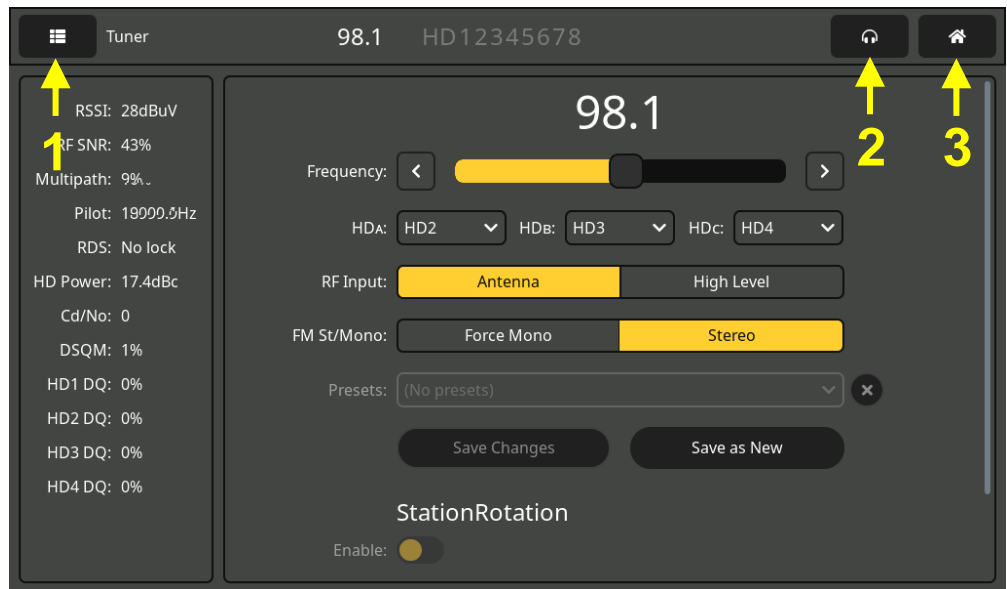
Tuner 98.1 HD12345678

1 2 3

RSSI: 28dBuV
RF SNR: 43%
Multipath: 9%
Pilot: 19000.5Hz
RDS: No lock
HD Power: 17.4dBc
Cd/No: 0
DSQM: 1%
HD1 DQ: 0%
HD2 DQ: 0%
HD3 DQ: 0%
HD4 DQ: 0%

98.1

Frequency: < >

HDA: HD2 HDB: HD3 HDC: HD4

RF Input: Antenna High Level

FM St/Mono: Force Mono Stereo

Presets: (No presets)

Save Changes Save as New

StationRotation

Enable: